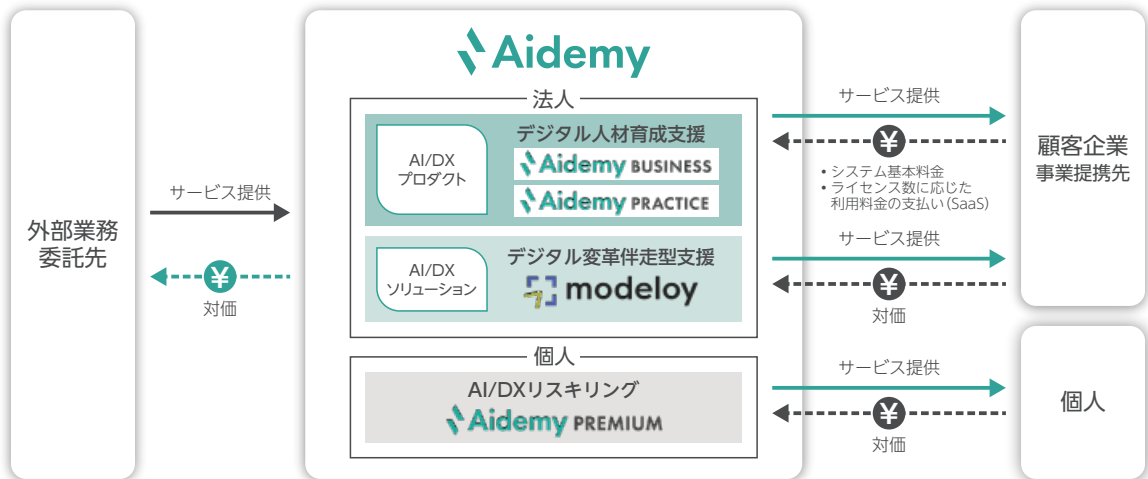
Aidemy

外部業務委託先

サービス提供

¥
対価

法人

AI/DX
プロダクト

デジタル人材育成支援
Aidemy BUSINESS
Aidemy PRACTICE

AI/DX
ソリューション

デジタル変革伴走型支援
modeloy

個人

AI/DXリスキリング
Aidemy PREMIUM

サービス提供
¥
• システム基本料金
• ライセンス数に応じた利用料金の支払い(SaaS)

サービス提供
¥
対価

顧客企業
事業提携先

サービス提供
¥
対価

個人